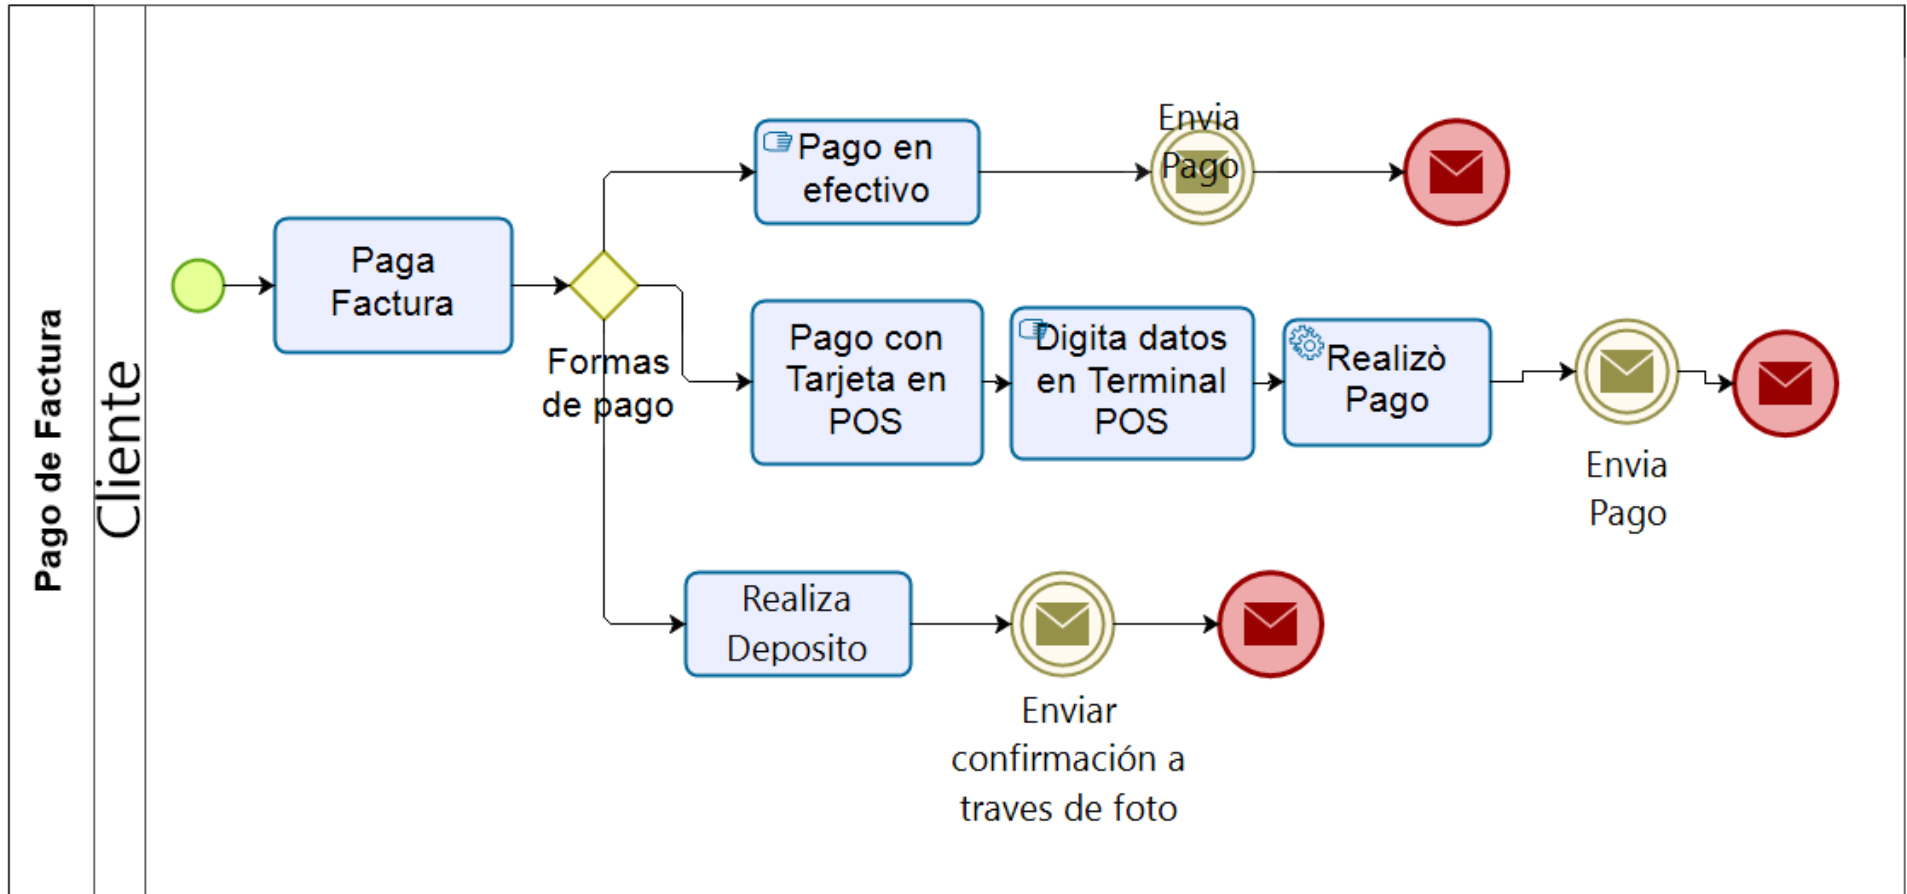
Pago de Factura

Cliente

Paga Factura

Formas de pago

Pago en efectivo

Envia Pago

Pago con Tarjeta en POS

Digita datos en Terminal POS

Realizò Pago

Envia Pago

Realiza Deposito

Enviar confirmación a traves de foto